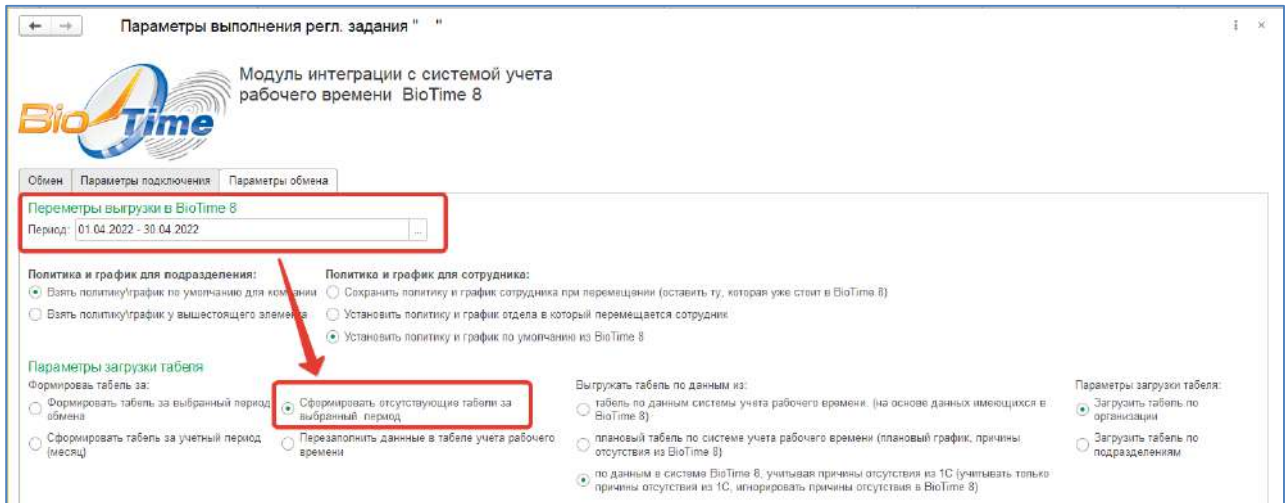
Параметры выполнения регл. задания " "

Bio Time

Модуль интеграции с системой учета рабочего времени BioTime 8

Обмен | Параметры подключения | Параметры обмена

Переметры выгрузки в BioTime 8
Период: 01.04.2022 - 30.04.2022 ...

Политика и график для подразделения:
Взять политику\график по умолчанию для компании
Взять политику\график у вышестоящего элемента

Политика и график для сотрудника:
Сохранить политику и график сотрудника при перемещении (оставить ту, которая стоит в BioTime 8)
Установить политику и график отдела в который перемещается сотрудник
Установить политику и график по умолчанию из BioTime 8

Параметры загрузки табеля
Формировать табель за:
Формировать табель за выбранный период обмена
Сформировать табель за учетный период (месяц)
Сформировать отсутствующие табели за выбранный период
Перезаполнить данные в табеле учета рабочего времени

Выгружать табель по данным из:
табель по данным системы учета рабочего времени. (на основе данных имеющихся в BioTime 8)
плановый табель по системе учета рабочего времени (плановый график, причины отсутствия из BioTime 8)
по данным в системе BioTime 8, учитывая причины отсутствия из 1С (учитывать только причины отсутствия из 1С, игнорировать причины отсутствия в BioTime 8)

Параметры загрузки табеля:
Загрузить табель по организации
Загрузить табель по подразделениям